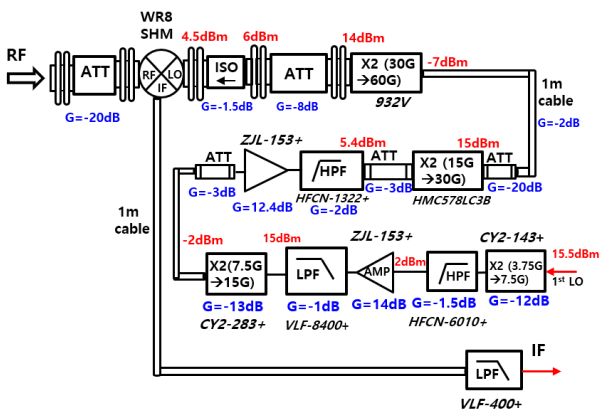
RF
ATT
G=-20dB
WR8
SHM
RF
LO
IF
4.5dBm
ISO
G=-1.5dB
6dBm
ATT
G=-8dB
14dBm
X2 (30G →60G)
932V
-7dBm
1m
cable
G=-2dB
ZJL-153+
ATT
G=-3dB
G=12.4dB
5.4dBm
HPF
HFCN-1322+
G=-2dB
ATT
G=-3dB
15dBm
X2 (15G →30G)
HMC578LC3B
ATT
G=-20dB
1m
cable
-2dBm
X2(7.5G →15G)
G=-13dB
CY2-283+
15dBm
LPF
G=-1dB
VLF-8400+
ZJL-153+
AMP
G=14dB
2dBm
HPF
G=-1.5dB
HFCN-6010+
CY2-143+
X2 (3.75G →7.5G)
G=-12dB
15.5dBm
1st LO
LPF
IF
VLF-400+